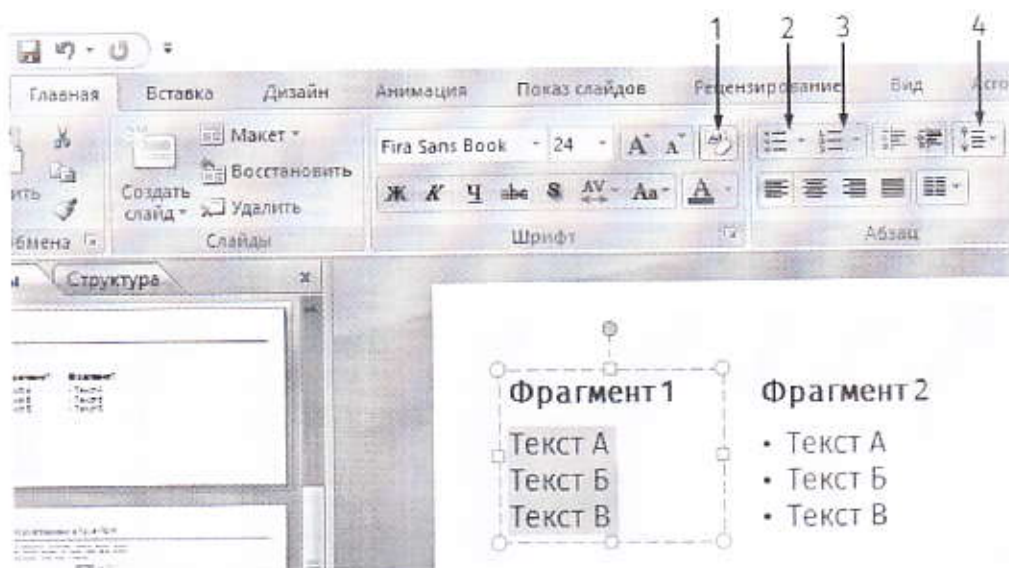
1 2 3 4

Главная Вставка Дизайн Анимация Показ слайдов Рецензирование Вид

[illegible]ить

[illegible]бмена

Создать слайд
Макет
Восстановить
Удалить
Слайды

Fira Sans Book 24
Ж К Ч abc S AV Aa A
Шрифт

Абзац

Структура

Фрагмент 1
Текст А
Текст Б
Текст В

Фрагмент 2
• Текст А
• Текст Б
• Текст В